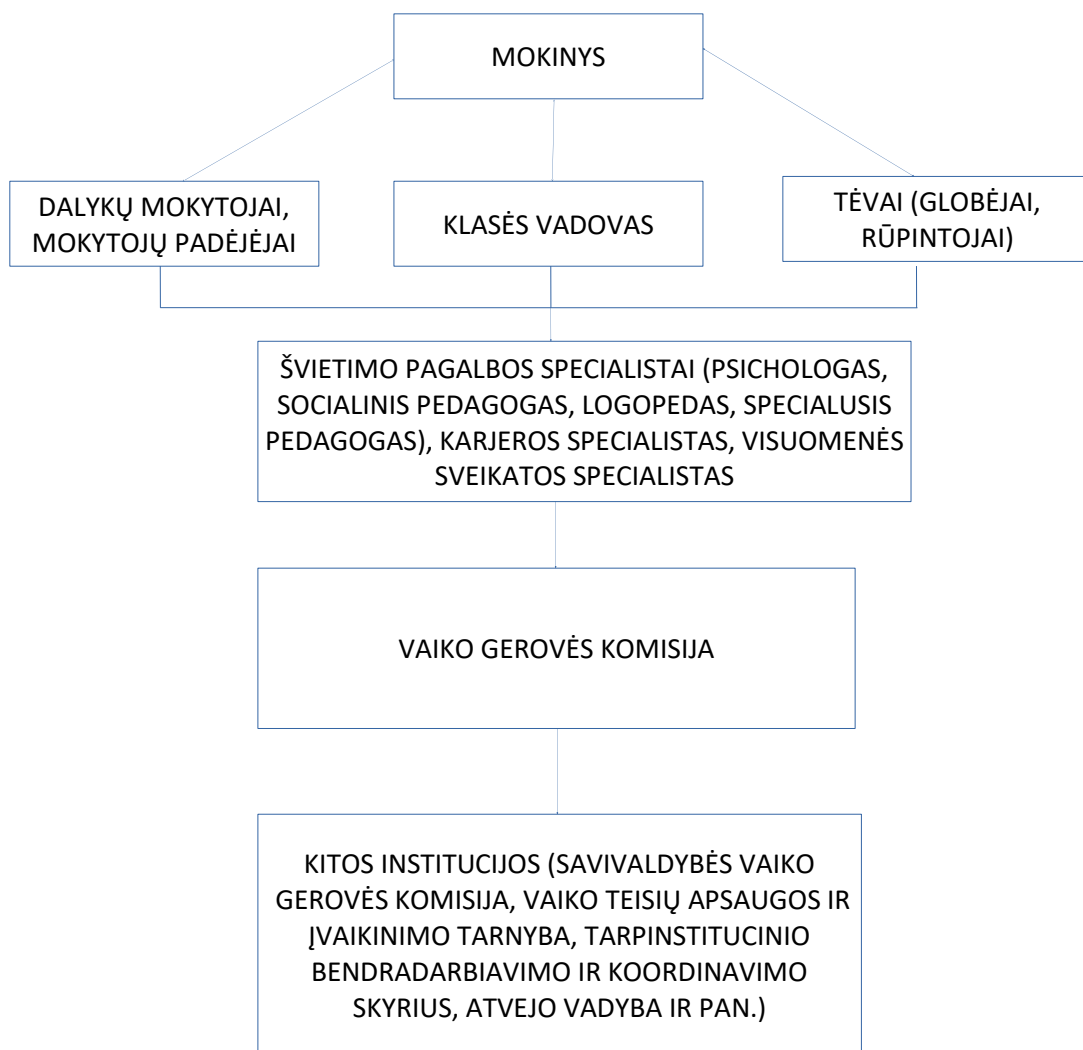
MOKINYS

DALYKŲ MOKYTOJAI, MOKYTOJŲ PADĖJĖJAI

KLASĖS VADOVAS

TĖVAI (GLOBĖJAI, RŪPINTOJAI)

ŠVIETIMO PAGALBOS SPECIALISTAI (PSICHOLOGAS, SOCIALINIS PEDAGOGAS, LOGOPEDAS, SPECIALUSIS PEDAGOGAS), KARJEROS SPECIALISTAS, VISUOMENĖS SVEIKATOS SPECIALISTAS

VAIKO GEROVĖS KOMISIJA

KITOS INSTITUCIJOS (SAVIVALDYBĖS VAIKO GEROVĖS KOMISIJA, VAIKO TEISIŲ APSAUGOS IR ĮVAIKINIMO TARNYBA, TARPINSTITUCINIO BENDRADARBIAVIMO IR KOORDINAVIMO SKYRIUS, ATVEJO VADYBA IR PAN.)